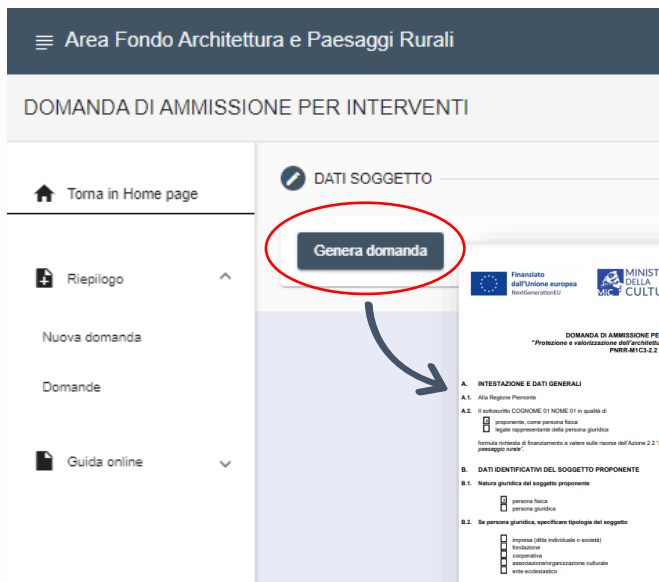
Area Fondo Architettura e Paesaggi Rurali

DOMANDA DI AMMISSIONE PER INTERVENTI

Torna in Home page

Riepilogo

Nuova domanda

Domande

Guida online

DATI SOGGETTO

Genera domanda

Finanziato dall'Unione europea NextGenerationEU

MINIST DELLA CULTU

DOMANDA DI AMMISSIONE PE
"Protezione e valorizzazione dell'architett
PNRR-M1C3-2.2

A. INTESTAZIONE E DATI GENERALI

A.1. Alla Regione Piemonte

A.2. Il sottoscritto COGNOME 01 NOME 01 in qualità di

proponente, come persona fisica
legale rappresentante della persona giuridica

formula richiesta di finanziamento a valere sulle risorse dell'Azione 2.2 "
paesaggio rurale".

B. DATI IDENTIFICATIVI DEL SOGGETTO PROPONENTE

B.1. Natura giuridica del soggetto proponente

persona fisica
persona giuridica

B.2. Se persona giuridica, specificare tipologia del soggetto

impresa (ditta individuale o società)
fondazione
cooperativa
associazione/organizzazione culturale
ente ecclesiastico